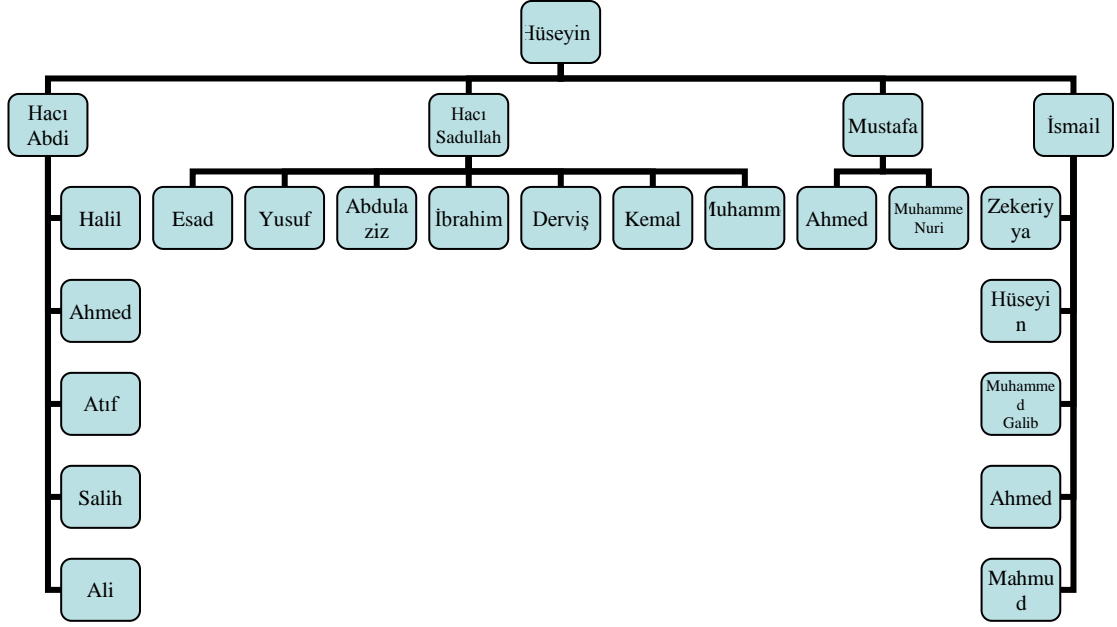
Hüseyin

Hacı Abdi

Halil

Ahmed

Atıf

Salih

Ali

Hacı Sadullah

Esad

Yusuf

Abdulaziz

İbrahim

Derviş

Kemal

Muhamm

Mustafa

Ahmed

Muhamme Nuri

İsmail

Zekeriya

Hüseyin

Muhammed Galib

Ahmed

Mahmud